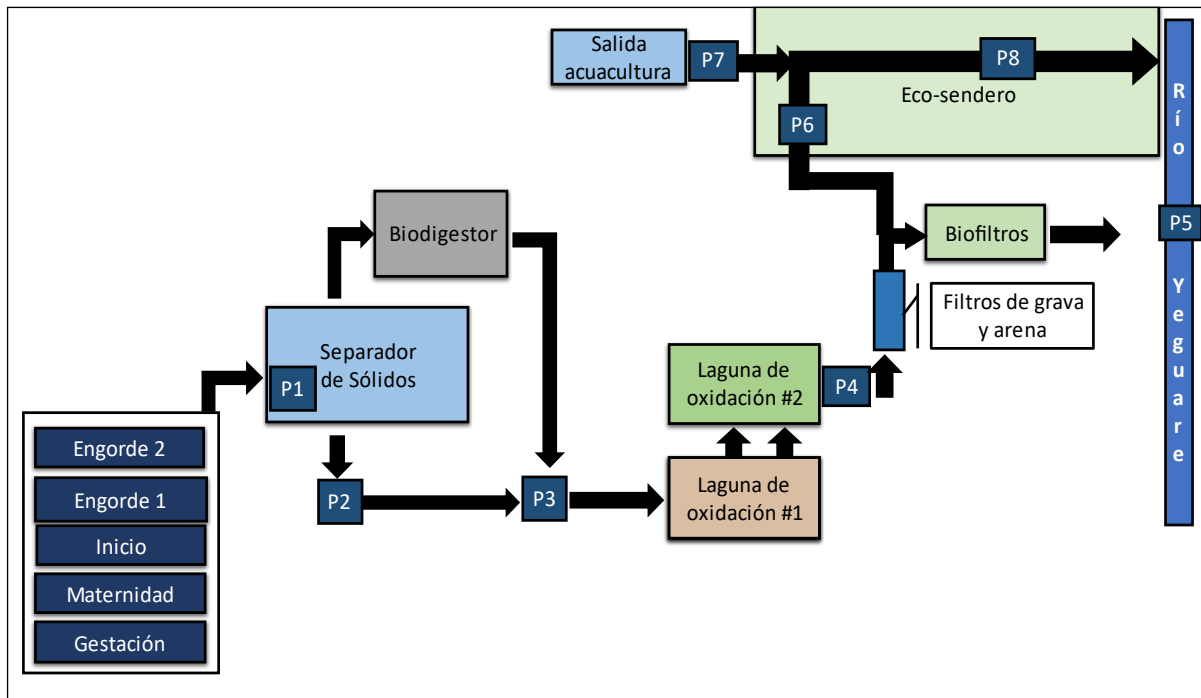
Salida acuacultura

P7

P8

Eco-sendero

P6

Río Yeguare

P5

Biodigestor

Biofiltros

Filtros de grava y arena

Separador de Sólidos

P1

Laguna de oxidación #2

P4

Engorde 2

Engorde 1

Inicio

Maternidad

Gestación

P2

P3

Laguna de oxidación #1